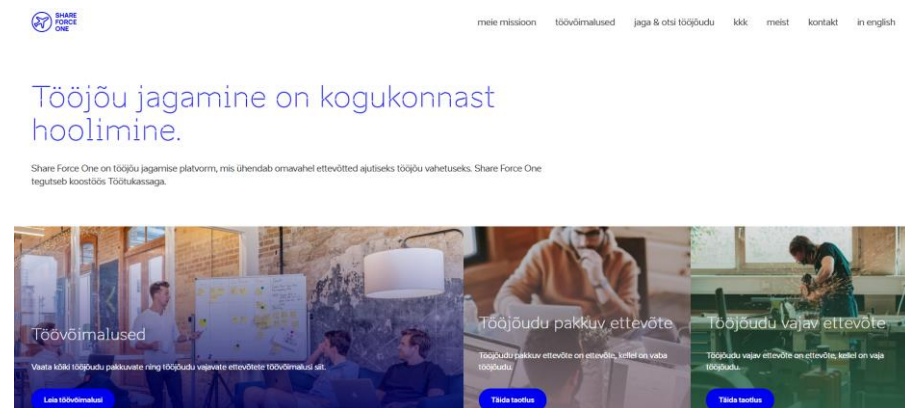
SHARE FORCE ONE

meie missioon töövõimalused jaga & otsi tööjõudu kkk meist kontakt in english

Tööjõu jagamine on kogukonnast hoolimine.

Share Force One on tööjõu jagamise platvorm, mis ühendab omavahel ettevõtted ajutiseks tööjõu vahetuseks. Share Force One tegutseb koostöös Töötukassaga.

Töövõimalused

Vaata kõiki tööjõudu pakkuvate ning tööjõudu vajavate ettevõtete töövõimalusi siit.

Leia töövõimalusi

Tööjõudu pakkuv ettevõte

Tööjõudu pakkuv ettevõte on ettevõte, kellel on vaba tööjõudu.

Täida taotlus

Tööjõudu vajav ettevõte

Tööjõudu vajav ettevõte on ettevõte, kellel on vaja tööjõudu.

Täida taotlus